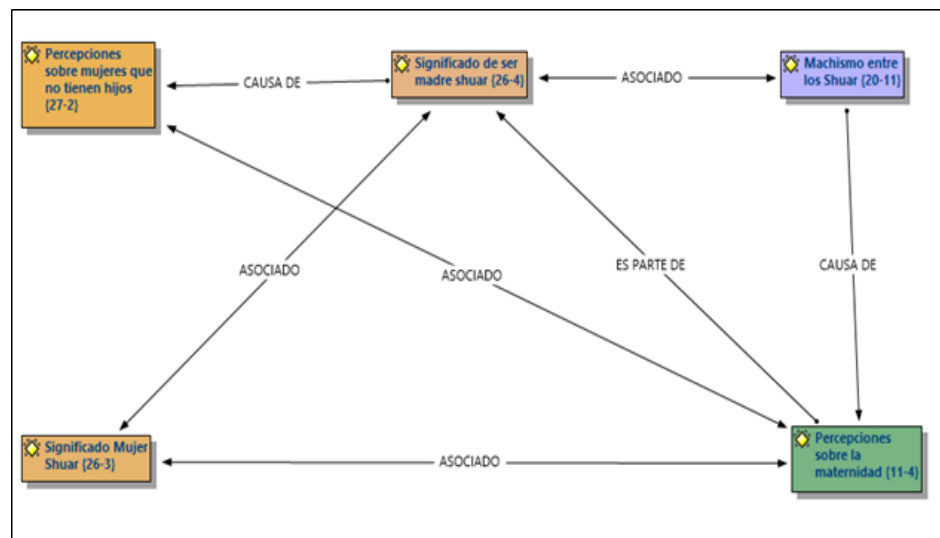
Percepciones sobre mujeres que no tienen hijos {27-2}

CAUSA DE

Significado de ser madre shuar {26-4}

ASOCIADO

Machismo entre los Shuar {20-11}

ASOCIADO

ASOCIADO

ES PARTE DE

CAUSA DE

Significado Mujer Shuar {26-3}

ASOCIADO

Percepciones sobre la maternidad {11-4}